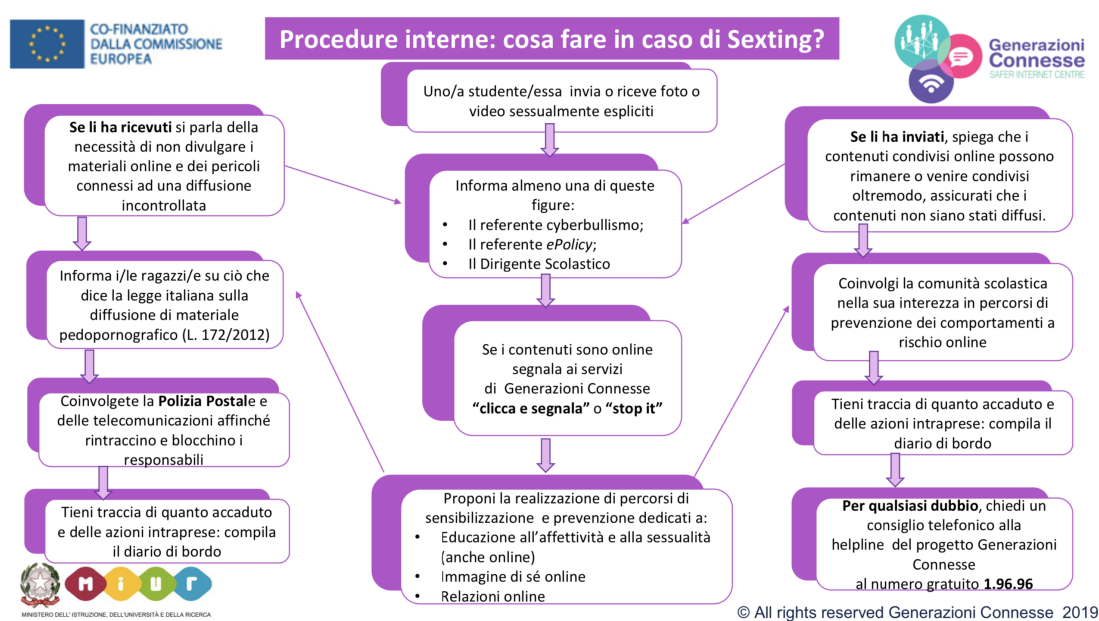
CO-FINANZIATO DALLA COMMISSIONE EUROPEA

Procedure interne: cosa fare in caso di Sexting?

Generazioni Connesse
SAFER INTERNET CENTRE

Uno/a studente/essa invia o riceve foto o video sessualmente espliciti

Informa almeno una di queste figure:
• Il referente cyberbullismo;
• Il referente ePolicy;
• Il Dirigente Scolastico

Se i contenuti sono online segnala ai servizi di Generazioni Connesse **"clicca e segnala"** o **"stop it"**

Proponi la realizzazione di percorsi di sensibilizzazione e prevenzione dedicati a:
• Educazione all'affettività e alla sessualità (anche online)
• Immagine di sé online
• Relazioni online

**Se li ha ricevuti** si parla della necessità di non divulgare i materiali online e dei pericoli connessi ad una diffusione incontrollata

Informa i/le ragazzi/e su ciò che dice la legge italiana sulla diffusione di materiale pedopornografico (L. 172/2012)

Coinvolgete la **Polizia Postale** e delle telecomunicazioni affinché rintraccino e blocchino i responsabili

Tieni traccia di quanto accaduto e delle azioni intraprese: compila il diario di bordo

**Se li ha inviati**, spiega che i contenuti condivisi online possono rimanere o venire condivisi oltremodo, assicurati che i contenuti non siano stati diffusi.

Coinvolgi la comunità scolastica nella sua interezza in percorsi di prevenzione dei comportamenti a rischio online

Tieni traccia di quanto accaduto e delle azioni intraprese: compila il diario di bordo

**Per qualsiasi dubbio**, chiedi un consiglio telefonico alla helpline del progetto Generazioni Connesse al numero gratuito **1.96.96**

MIUR
MINISTERO DELL'ISTRUZIONE, DELL'UNIVERSITÀ E DELLA RICERCA

© All rights reserved Generazioni Connesse 2019